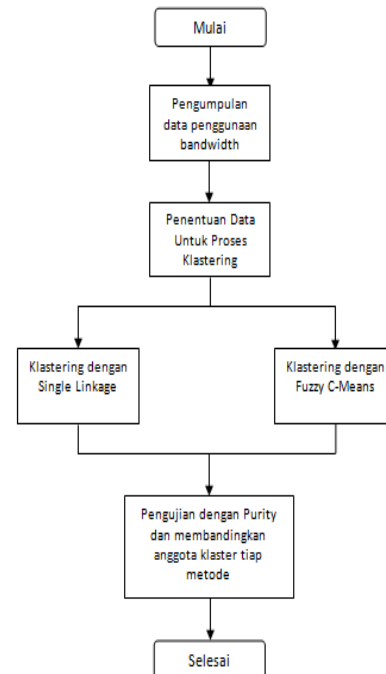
Mulai

Pengumpulan data penggunaan bandwidth

Penentuan Data Untuk Proses Klastering

Klastering dengan Single Linkage

Klastering dengan Fuzzy C-Means

Pengujian dengan Purity dan membandingkan anggota klaster tiap metode

Selesai